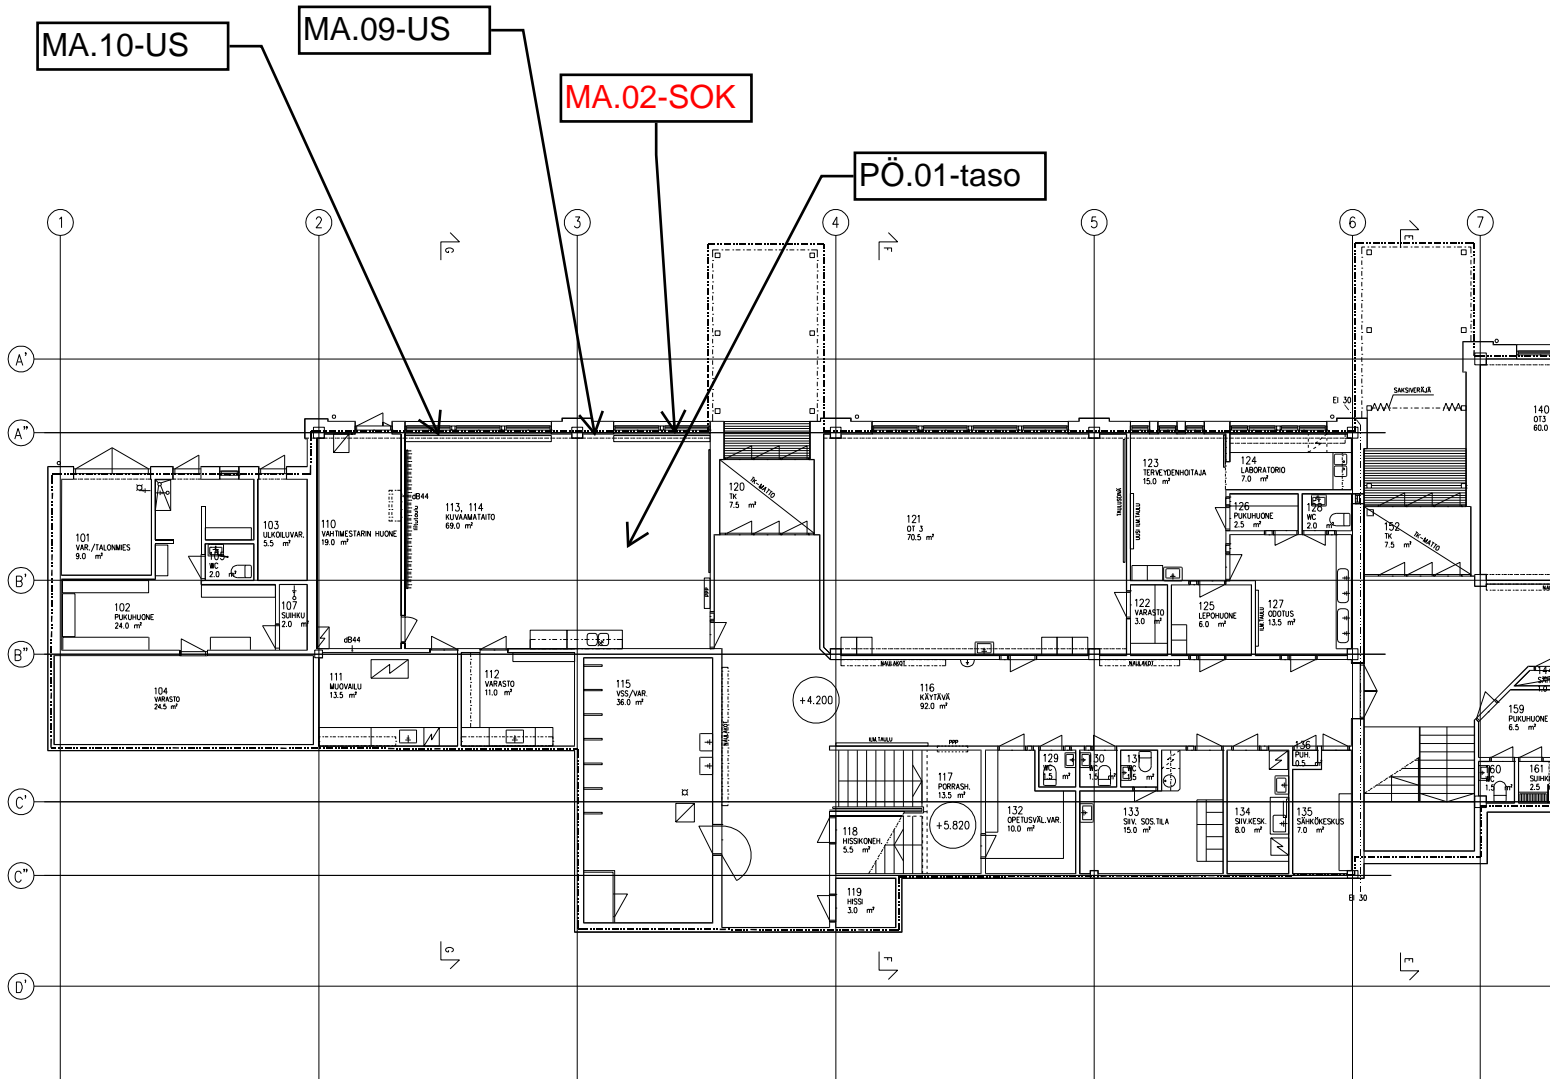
MA.10-US

MA.09-US

MA.02-SOK

PÖ.01-taso

1 2 3 4 5 6 7

A' A'' B' B'' C' C'' D'

G F E

101
VAR./TALONMIES
9.0 m²

103
ULKOILUVAR.
5.5 m²

105
WC
2.0 m²

102
PUKUHUONE
24.0 m²

107
SUIHKU
2.0 m²

104
VARASTO
24.5 m²

110
VAHTIMESTARIN HUONE
19.0 m²

dB44

113, 114
KUVAAMATAITO
69.0 m²

dB44

111
MUOVAILU
13.5 m²

112
VARASTO
11.0 m²

115
VSS/VAR.
36.0 m²

120
TK
7.5 m²

IK-MATTO

121
OT 3
70.5 m²

+4.200

116
KÄYTÄVÄ
92.0 m²

117
PORRASH.
13.5 m²

+5.820

118
HISSIKONEH.
5.5 m²

119
HISSI
3.0 m²

123
TERVEYDENHOITAJA
15.0 m²

124
LABORATORIO
7.0 m²

126
PUKUHUONE
2.5 m²

128
WC
2.0 m²

122
VARASTO
3.0 m²

125
LEPOHUONE
6.0 m²

127
ODOTUS
13.5 m²

129
WC
1.5 m²

130
WC
1.5 m²

131
WC
1.5 m²

132
OPETUSVÄL.VAR.
10.0 m²

133
SIIV. SOS.TILA
15.0 m²

134
SIIV.KESK.
8.0 m²

135
SÄHKÖKESKUS
7.0 m²

136
PUH.
0.5 m²

152
TK
7.5 m²

IK-MATTO

140
OT3
60.0

SAKSIVERKKO

EI 30

159
PUKUHUONE
6.5 m²

160
WC
1.5 m²

161
SUIHKU
2.5 m²

EI 30

NAULAKOT

NAULAKOT

KM.TAULU

PPP